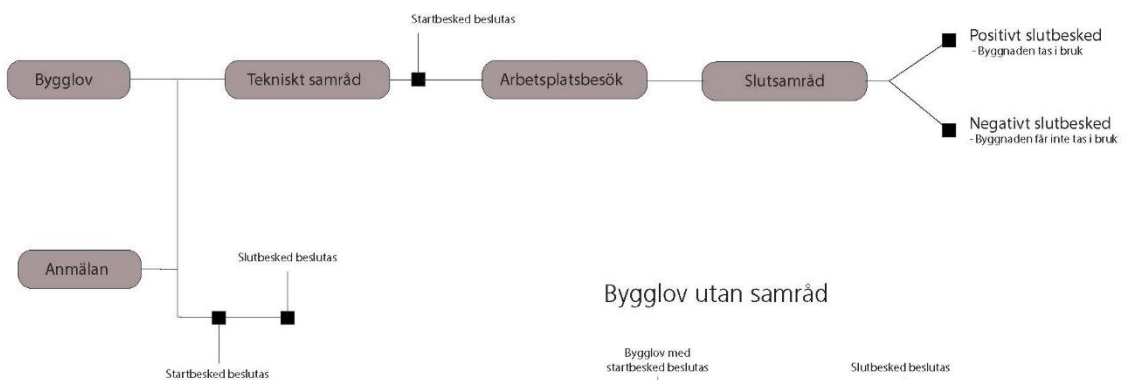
Startbesked beslutas

Bygglov

Tekniskt samråd

Arbetsplatsbesök

Slutsamråd

Positivt slutbesked
- Byggnaden tas i bruk

Negativt slutbesked
- Byggnaden får inte tas i bruk

Anmälan

Slutbesked beslutas

Startbesked beslutas

Bygglov utan samråd

Bygglov med startbesked beslutas

Slutbesked beslutas